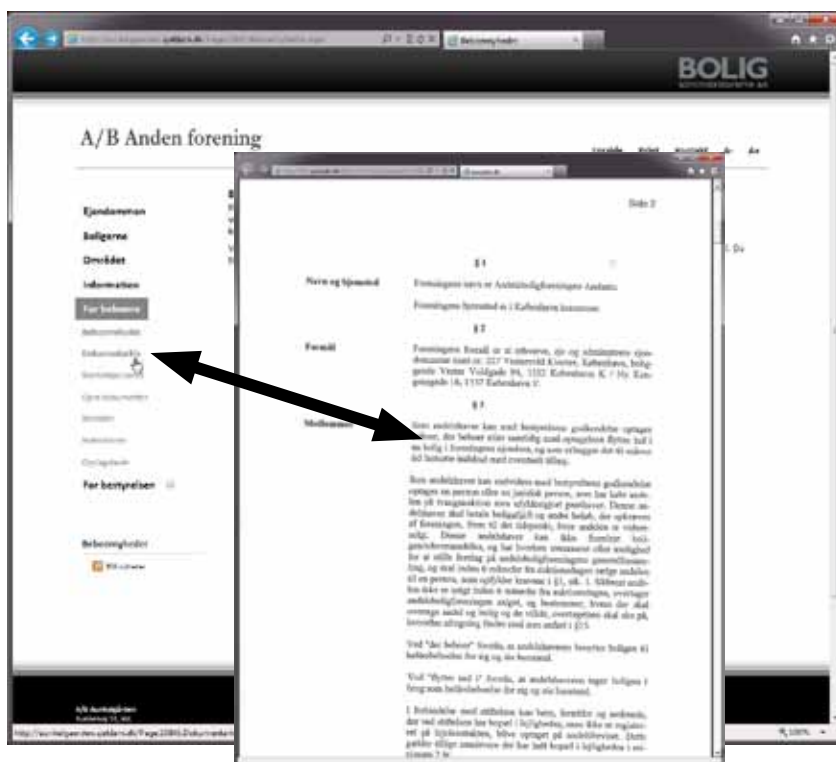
BOLIG

A/B Anden forening

Ejendommen
Boligerne
Området
Information
For beboere
Beboerindhold
Dokumenter
For bestyrelsen

Beboerinfo

Side 2

§ 1

Navn og hjemsted

Foreningens navn er Andelsboligforeningen Andaen.

Foreningens hjemsted er i Københavns kommune.

§ 2

Formål

Foreningens formål er at erhverve, eje og administrere ejendommen matr. nr. 327 Vesterbro Kvarter, København, beliggende Vester Voldgade 94, 1552 København K / Ny Kongensgade 16, 1557 København V.

§ 3

Medlemmer

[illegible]

Ved "der beboer" forstås, at andelshaveren benytter boligen til helårsbeboelse for sig og sin husstand.

Ved "flytter ind i" forstås, at andelshaveren tager boligen i brug som helårsbeboelse for sig og sin husstand.

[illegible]

http://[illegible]

100%